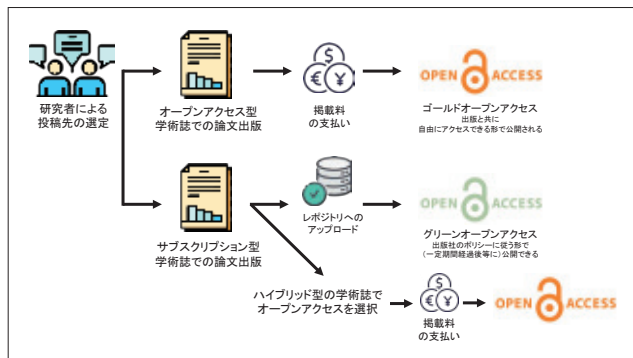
研究者による投稿先の選定

オープンアクセス型学術誌での論文出版

掲載料の支払い

OPEN ACCESS

ゴールドオープンアクセス
出版と共に
自由にアクセスできる形で公開される

サブスクリプション型学術誌での論文出版

レポジトリへのアップロード

OPEN ACCESS

グリーンオープンアクセス
出版社のポリシーに従う形で
（一定期間経過後等に）公開できる

ハイブリッド型の学術誌でオープンアクセスを選択

掲載料の支払い

OPEN ACCESS